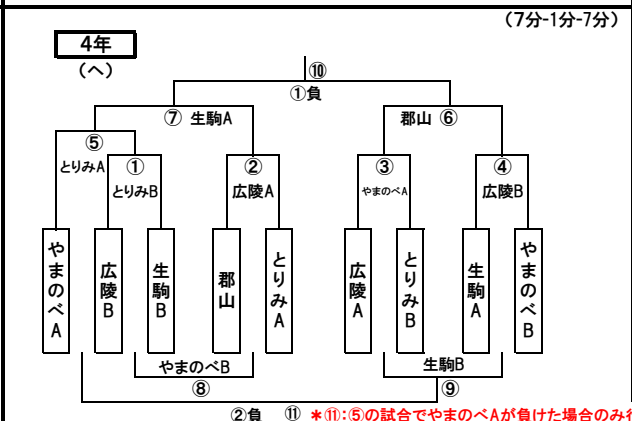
(7分-1分-7分)

4年
(へ)

⑩
①負

⑦ 生駒A
郡山 ⑥

⑤
とりみA

①
とりみB

②
広陵A

③
やまのべA

④
広陵B

やまのべA

広陵B

生駒B

郡山

とりみA

広陵A

とりみB

生駒A

やまのべB

やまのべB
⑧

生駒B
⑨

②負 ⑪ ＊⑪:⑤の試合でやまのべAが負けた場合のみ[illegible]